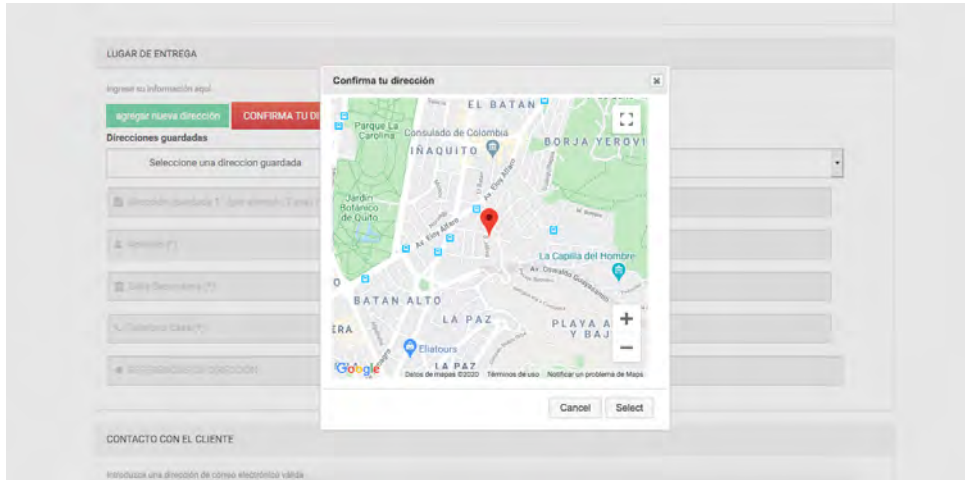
LUGAR DE ENTREGA

Ingrese su información aquí

agregar nueva dirección

CONFIRMA TU DI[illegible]

Direcciones guardadas

Seleccione una direccion guardada

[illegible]

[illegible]

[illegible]

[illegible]

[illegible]

Confirma tu dirección

EL BATAN

Parque La Carolina

Consulado de Colombia

IÑAQUITO

BORJA YEROVI

Jardín Botánico de Quito

Av. Eloy Alfaro

La Capilla del Hombre

Av. Oswaldo Guayasamín

BATAN ALTO

LA PAZ

PLAYA A Y BAJ

Eliatours

LA PAZ

Google

Datos de mapas ©2020

Términos de uso

Notificar un problema de Maps

Cancel

Select

CONTACTO CON EL CLIENTE

Introduzca una dirección de correo electrónico válida